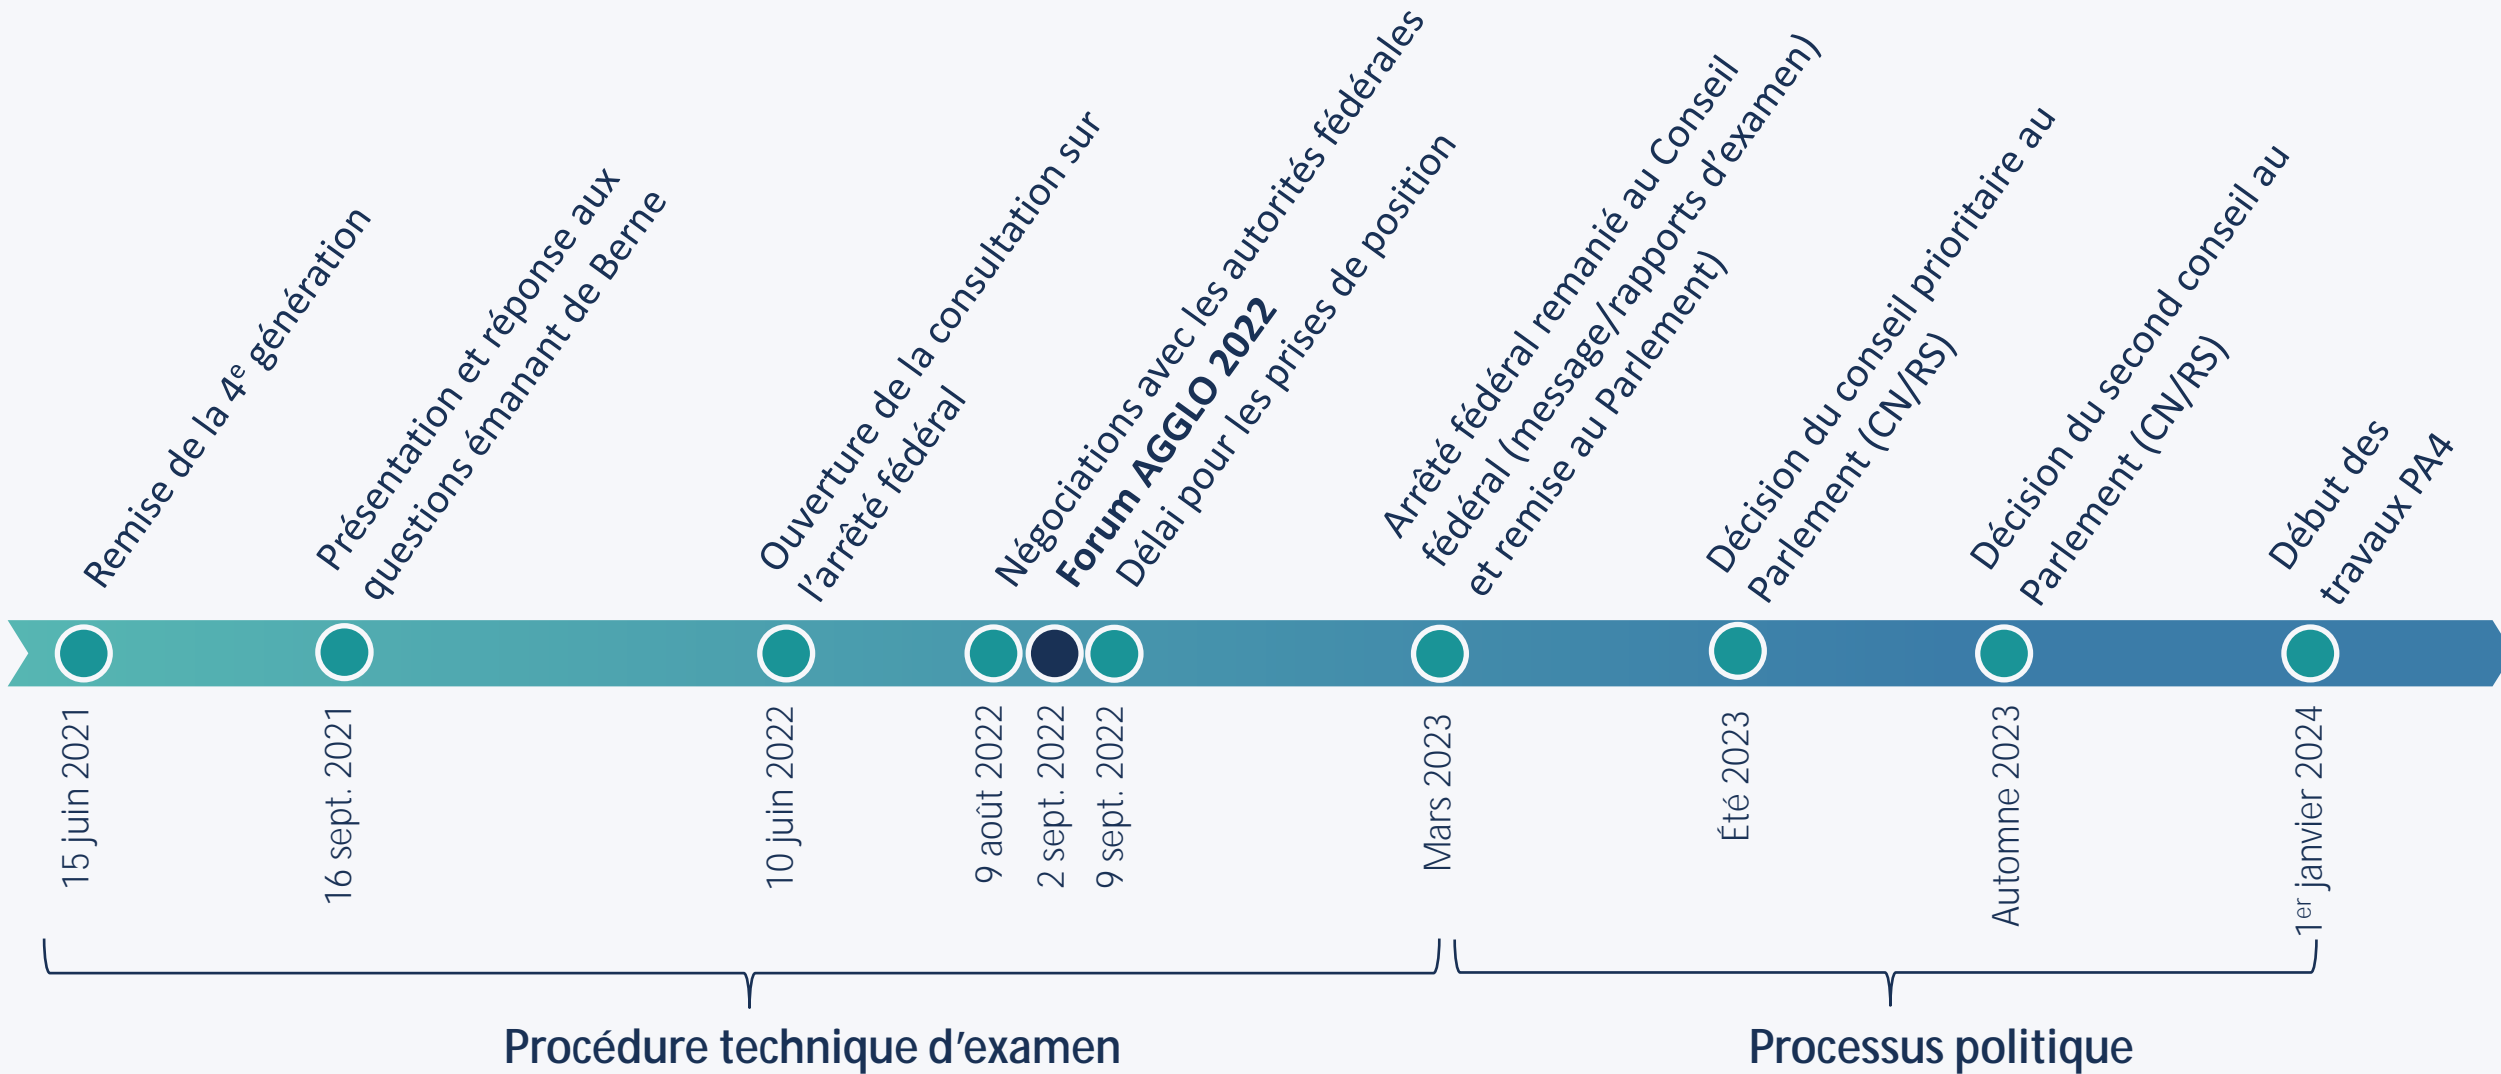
Remise de la 4$^{e}$ génération

Présentation et réponse aux questions émanant de Berne

Ouverture de la consultation sur l'arrêté fédéral

Négociations avec les autorités fédérales

**Forum AGGLO 2022**

Délai pour les prises de position

Arrêté fédéral remanié au Conseil fédéral (message/rapports d'examen) et remise au Parlement)

Décision du conseil prioritaire au Parlement (CN/RS)

Décision du second conseil au Parlement (CN/RS)

Début des travaux PA4

15 juin 2021

16 sept. 2021

10 juin 2022

9 août 2022

2 sept. 2022

9 sept. 2022

Mars 2023

Été 2023

Automne 2023

1$^{er}$ janvier 2024

Procédure technique d'examen

Processus politique